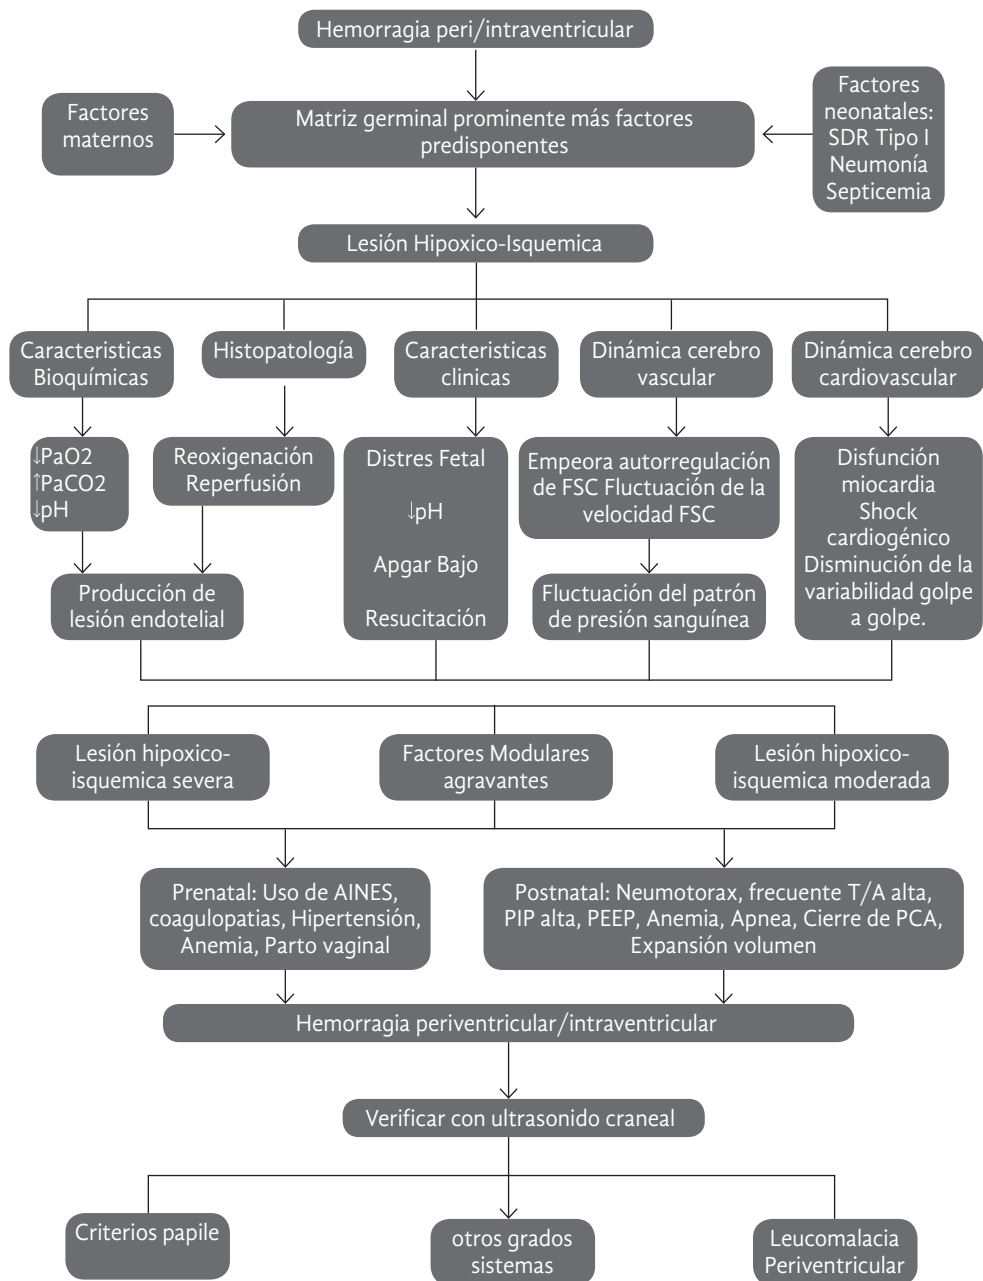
Hemorragia peri/intraventricular

Factores maternos

Matriz germinal prominente más factores predisponentes

Factores neonatales: SDR Tipo I Neumonía Septicemia

Lesión Hipoxico-Isquemica

Caracteristicas Bioquímicas

Histopatología

Caracteristicas clinicas

Dinámica cerebro vascular

Dinámica cerebro cardiovascular

↓PaO2
↑PaCO2
↓pH

Reoxigenación Reperfusión

Distres Fetal

↓pH

Apgar Bajo

Resucitación

Empeora autorregulación de FSC Fluctuación de la velocidad FSC

Disfunción miocardia Shock cardiogénico Disminución de la variabilidad golpe a golpe.

Producción de lesión endotelial

Fluctuación del patrón de presión sanguínea

Lesión hipoxico-isquemica severa

Factores Modulares agravantes

Lesión hipoxico-isquemica moderada

Prenatal: Uso de AINES, coagulopatias, Hipertensión, Anemia, Parto vaginal

Postnatal: Neumotorax, frecuente T/A alta, PIP alta, PEEP, Anemia, Apnea, Cierre de PCA, Expansión volumen

Hemorragia periventricular/intraventricular

Verificar con ultrasonido craneal

Criterios papile

otros grados sistemas

Leucomalacia Periventricular